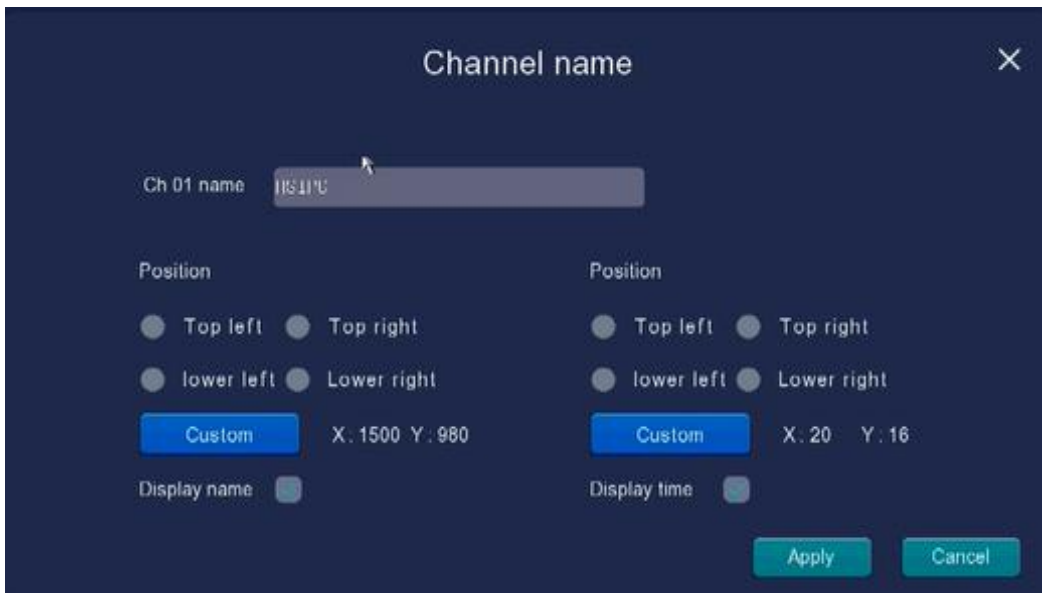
Channel name

×

Ch 01 name HSIPC

Position

Top left Top right

lower left Lower right

Custom X: 1500 Y: 980

Display name

Position

Top left Top right

lower left Lower right

Custom X: 20 Y: 16

Display time

Apply Cancel